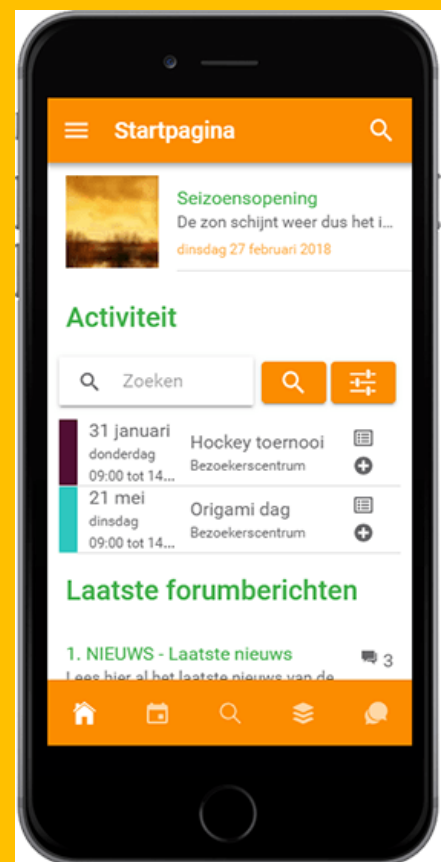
Startpagina

Seizoensopening
De zon schijnt weer dus het i...
dinsdag 27 februari 2018

Activiteit

Zoeken

31 januari
donderdag
09:00 tot 14...
Hockey toernooi
Bezoekerscentrum

21 mei
dinsdag
09:00 tot 14...
Origami dag
Bezoekerscentrum

Laatste forumberichten

1. NIEUWS - Laatste nieuws
3
Lees hier al het laatste nieuws van de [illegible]